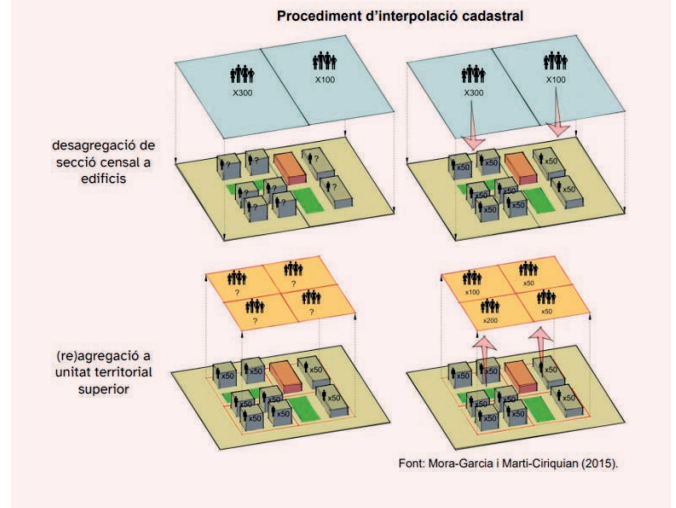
Procediment d'interpolació cadastral

X300

X100

X300

X100

desagregació de secció censal a edificis

?

?

?

?

?

?

?

x50

x50

x50

x50

x50

x50

x50

?

?

?

?

x100

x50

x200

x50

(re)agregació a unitat territorial superior

x50

x50

x50

x50

x50

x50

x50

x50

x50

x50

x50

x50

x50

x50

Font: Mora-Garcia i Marti-Ciriquian (2015).